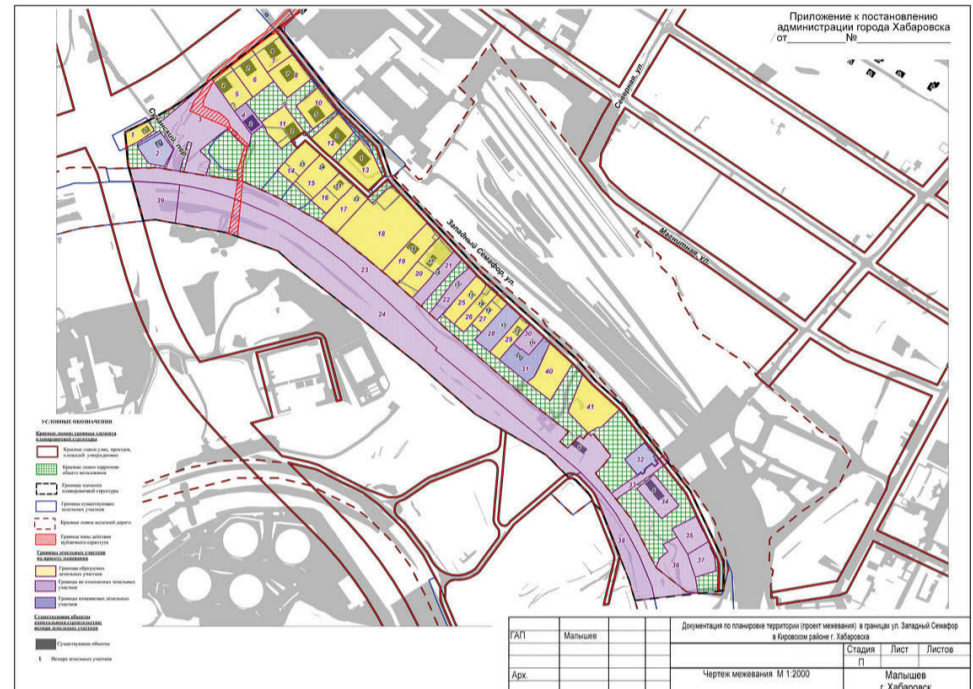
Приложение к постановлению
администрации города Хабаровска
от_________№_________

Северная ул.

Западный Семафор ул.

Магистральная ул.

1 2 3 4 5 6 7 8 9 10 11 12 13 14 15 16 17 18 19 20 21 22 23 24 25 26 27 28 29 30 31 32 33 34 35 36 37 38 39 40 41

УСЛОВНЫЕ ОБОЗНАЧЕНИЯ

Красные линии, границы элемента планировочной структуры

Красные линии улиц, проездов, площадей, утвержденные

Красные линии территории общего пользования

Границы элемента планировочной структуры

Границы существующих земельных участков

Красные линии железной дороги

Граница зоны действия публичного сервитута

Границы земельных участков по проекту межевания

Границы образуемых земельных участков

Границы не изменяемых земельных участков

Границы изменяемых земельных участков

Существующие объекты капитального строительства, номера земельных участков

Существующие объекты

1 Номера земельных участков

| ГАП | Малышев | | | Документация по планировке территории (проект межевания) в границах ул. Западный Семафор в Кировском районе г. Хабаровска | | | |
|---|---|---|---|---|---|---|---|
| | | | | | Стадия | Лист | Листов |
| | | | | | П | | |
| Арх. | | | | Чертеж межевания М 1:2000 | Малышев г. Хабаровск | | |